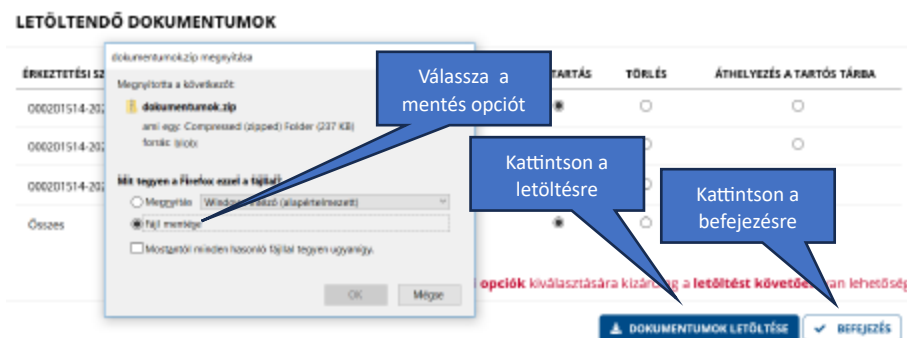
LETÖLTENDŐ DOKUMENTUMOK

ÉRKEZTETÉSI SZ

000201514-202

000201514-202

000201514-202

Összes

TARTÁS

TÖRLÉS

ÁTHELYEZÉS A TARTÓS TÁRBA

dokumentumok.zip megnyitása

Megnyitotta a következőt:

dokumentumok.zip

ami egy: Compressed (zipped) Folder (237 KB)

forrás: blob:

Mit tegyen a Firefox ezzel a fájllal?

Megnyitás Windows Intéző (alapértelmezett)

Fájl mentése

Mostantól minden hasonló fájllal tegyen ugyanígy.

OK

Mégse

Válassza a mentés opciót

Kattintson a letöltésre

Kattintson a befejezésre

opciók kiválasztására kizár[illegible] a letöltést követő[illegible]an lehetőség

DOKUMENTUMOK LETÖLTÉSE

BEFEJEZÉS